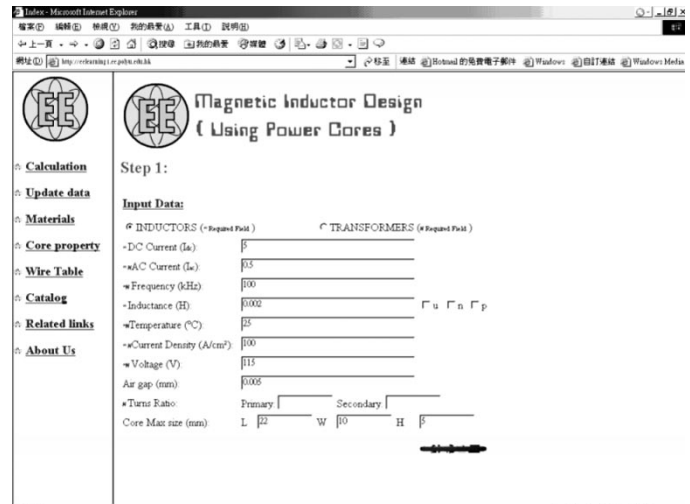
Index - Microsoft Internet Explorer

檔案(F) 編輯(E) 檢視(V) 我的最愛(A) 工具(T) 說明(H)

上一頁 · · 搜尋 我的最愛 媒體

網址(D) http://eelearning1.ee.polyu.edu.hk 移至 連結 Hotmail 的免費電子郵件 Windows 自訂連結 Windows Media

EE

Calculation

Update data

Materials

Core property

Wire Table

Catalog

Related links

About Us

EE

Magnetic Inductor Design
( Using Power Cores )

Step 1:

Input Data:

INDUCTORS (*Required Field) TRANSFORMERS (*Required Field)

*DC Current ($I_{dc}$): 5

*AC Current ($I_{ac}$): 0.5

*Frequency (kHz): 100

*Inductance (H): 0.002 u n p

*Temperature (°C): 25

*Current Density (A/cm$^2$): 100

*Voltage (V): 115

Air gap (mm): 0.005

*Turns Ratio: Primary Secondary

Core Max size (mm): L 22 W 10 H 5